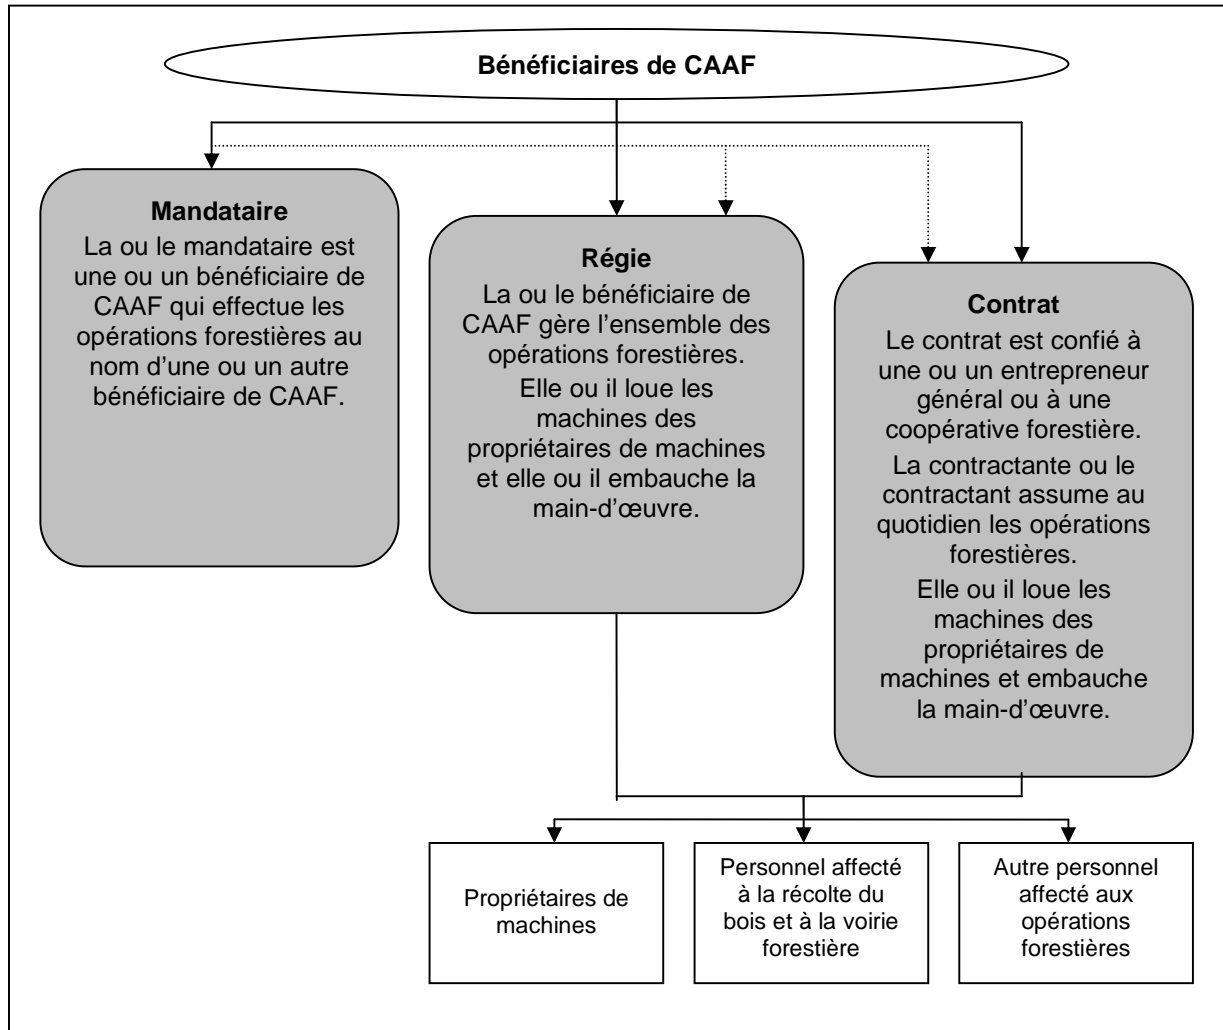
Bénéficiaires de CAAF

Mandataire
La ou le mandataire est une ou un bénéficiaire de CAAF qui effectue les opérations forestières au nom d'une ou un autre bénéficiaire de CAAF.

Régie
La ou le bénéficiaire de CAAF gère l'ensemble des opérations forestières.
Elle ou il loue les machines des propriétaires de machines et elle ou il embauche la main-d'œuvre.

Contrat
Le contrat est confié à une ou un entrepreneur général ou à une coopérative forestière.
La contractante ou le contractant assume au quotidien les opérations forestières.
Elle ou il loue les machines des propriétaires de machines et embauche la main-d'œuvre.

Propriétaires de machines

Personnel affecté à la récolte du bois et à la voirie forestière

Autre personnel affecté aux opérations forestières